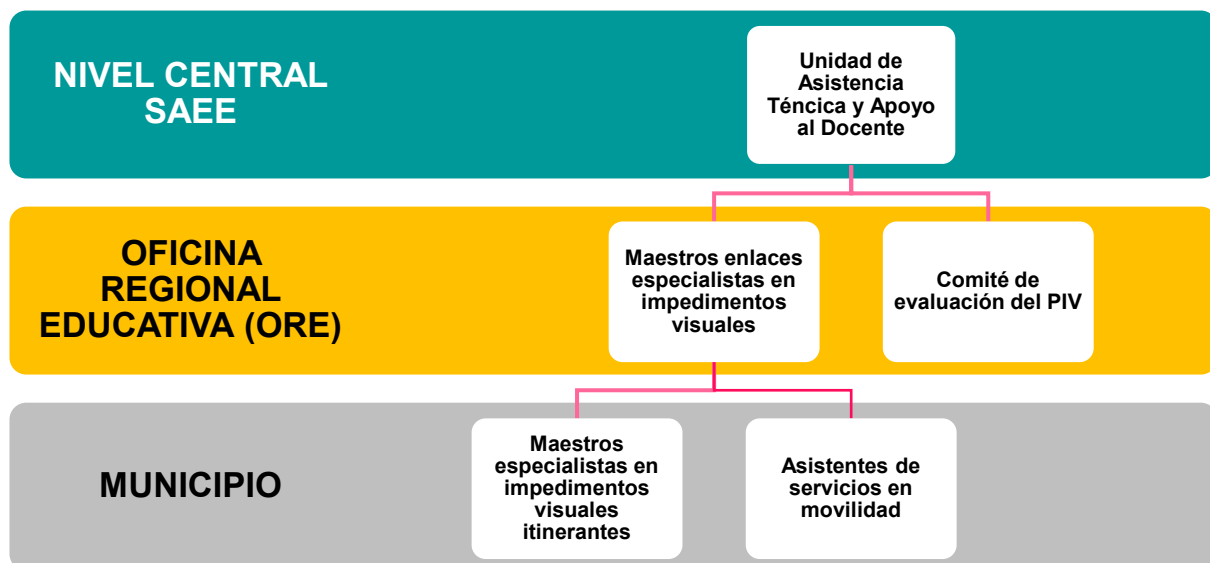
NIVEL CENTRAL SAEE

Unidad de Asistencia Técnica y Apoyo al Docente

OFICINA REGIONAL EDUCATIVA (ORE)

Maestros enlaces especialistas en impedimentos visuales

Comité de evaluación del PIV

MUNICIPIO

Maestros especialistas en impedimentos visuales itinerantes

Asistentes de servicios en movilidad